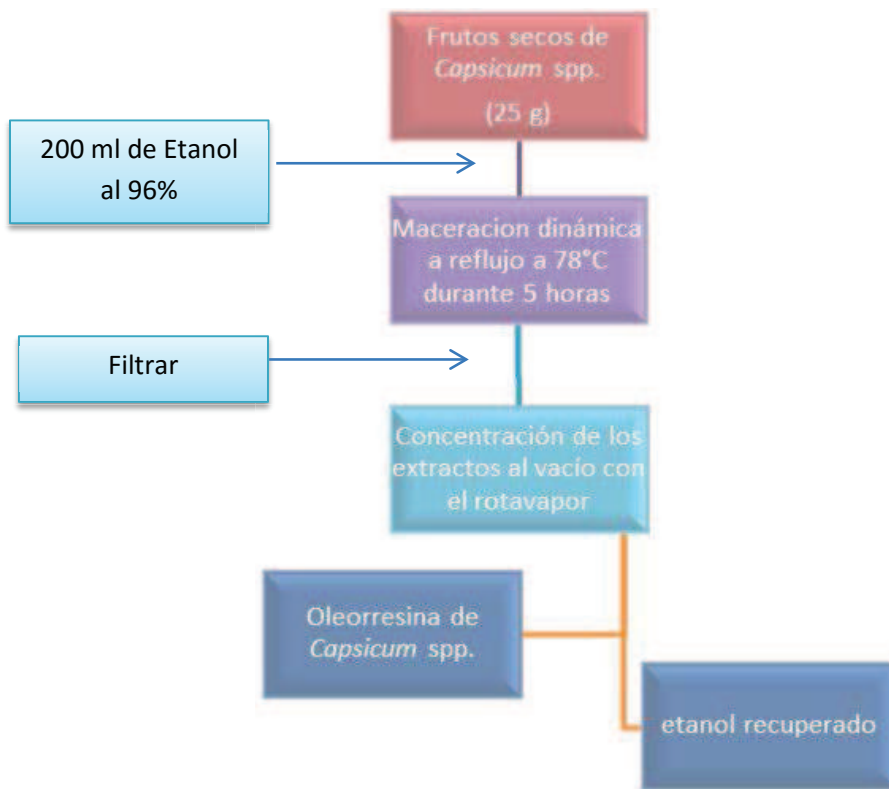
Frutos secos de *Capsicum* spp.

(25 g)

200 ml de Etanol al 96%

Maceracion dinámica a reflujo a 78°C durante 5 horas

Filtrar

Concentración de los extractos al vacio con el rotavapor

Oleorresina de *Capsicum* spp.

etanol recuperado